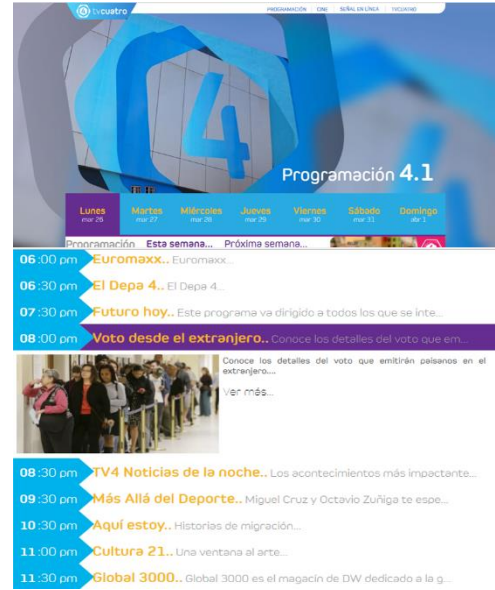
tvcuatro

PROGRAMACIÓN | CINE | SEÑAL EN LÍNEA | TVCUATRO

4

Programación 4.1

Lunes mar 26

Martes mar 27

Miércoles mar 28

Jueves mar 29

Viernes mar 30

Sábado mar 31

Domingo abr 1

Programación Esta semana... Próxima semana...

06:00 pm Euromaxx.. Euromaxx...

06:30 pm El Depa 4.. El Depa 4...

07:30 pm Futuro hoy.. Este programa va dirigido a todos los que se inte...

08:00 pm Voto desde el extranjero.. Conoce los detalles del voto que em...

Conoce los detalles del voto que emitirán paisanos en el extranjero...

Ver más...

08:30 pm TV4 Noticias de la noche.. Los acontecimientos más impactante...

09:30 pm Más Allá del Deporte.. Miguel Cruz y Octavio Zuñiga te espe...

10:30 pm Aquí estoy.. Historias de migración...

11:00 pm Cultura 21.. Una ventana al arte...

11:30 pm Global 3000.. Global 3000 es el magacín de DW dedicado a la g...